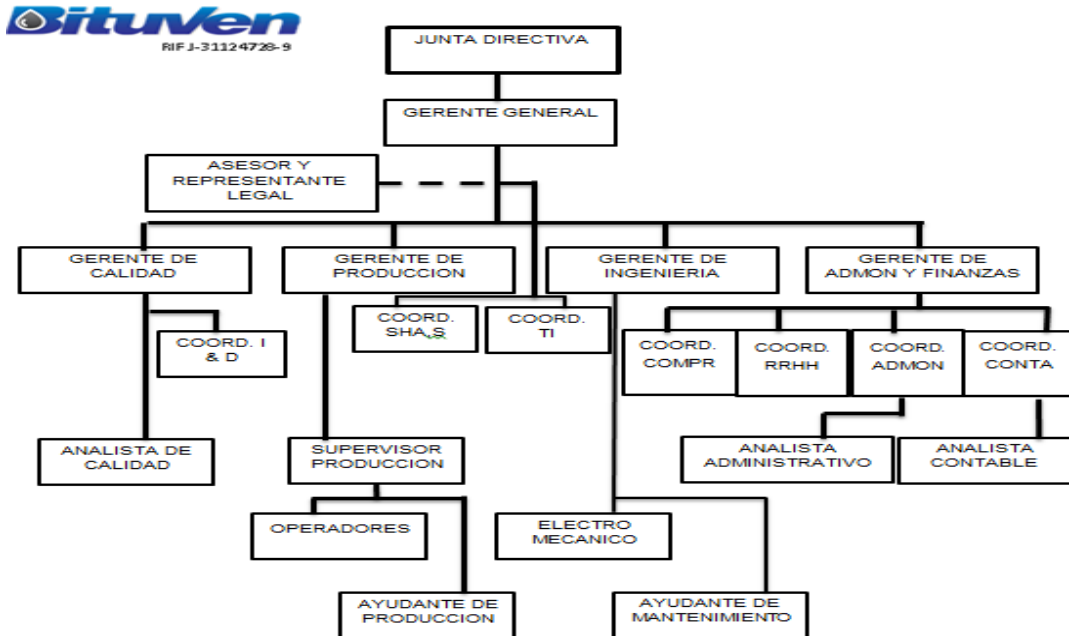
Bituven
RIF J-31124728-9

JUNTA DIRECTIVA

GERENTE GENERAL

ASESOR Y REPRESENTANTE LEGAL

GERENTE DE CALIDAD

GERENTE DE PRODUCCION

GERENTE DE INGENIERIA

GERENTE DE ADMON Y FINANZAS

COORD. I & D

COORD. SHA S

COORD. TI

COORD. COMPR

COORD. RRHH

COORD. ADMON

COORD. CONTA

ANALISTA DE CALIDAD

SUPERVISOR PRODUCCION

ANALISTA ADMINISTRATIVO

ANALISTA CONTABLE

OPERADORES

ELECTRO MECANICO

AYUDANTE DE PRODUCCION

AYUDANTE DE MANTENIMIENTO